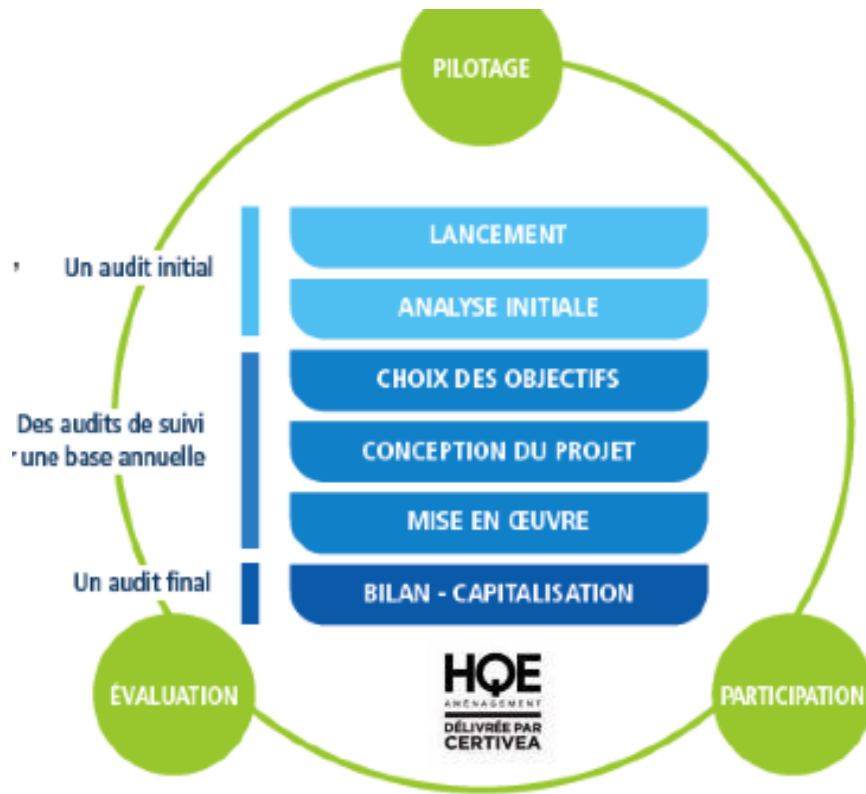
PILOTAGE

Un audit initial

LANCEMENT

ANALYSE INITIALE

Des audits de suivi
une base annuelle

CHOIX DES OBJECTIFS

CONCEPTION DU PROJET

MISE EN ŒUVRE

Un audit final

BILAN - CAPITALISATION

ÉVALUATION

HQE
AMÉNAGEMENT
DÉLIVRÉE PAR
CERTIVEA

PARTICIPATION